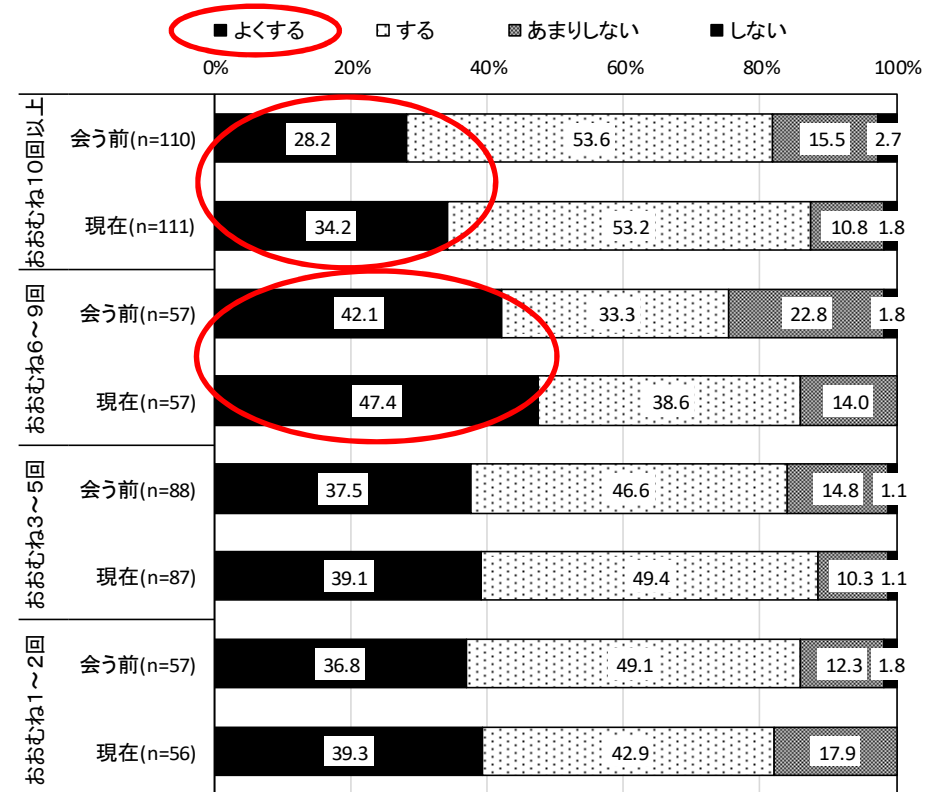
■ よくする □ する ▩ あまりしない ■ しない

0% 20% 40% 60% 80% 100%

おおむね10回以上
会う前(n=110) 28.2 53.6 15.5 2.7
現在(n=111) 34.2 53.2 10.8 1.8

おおむね6～9回
会う前(n=57) 42.1 33.3 22.8 1.8
現在(n=57) 47.4 38.6 14.0

おおむね3～5回
会う前(n=88) 37.5 46.6 14.8 1.1
現在(n=87) 39.1 49.4 10.3 1.1

おおむね1～2回
会う前(n=57) 36.8 49.1 12.3 1.8
現在(n=56) 39.3 42.9 17.9